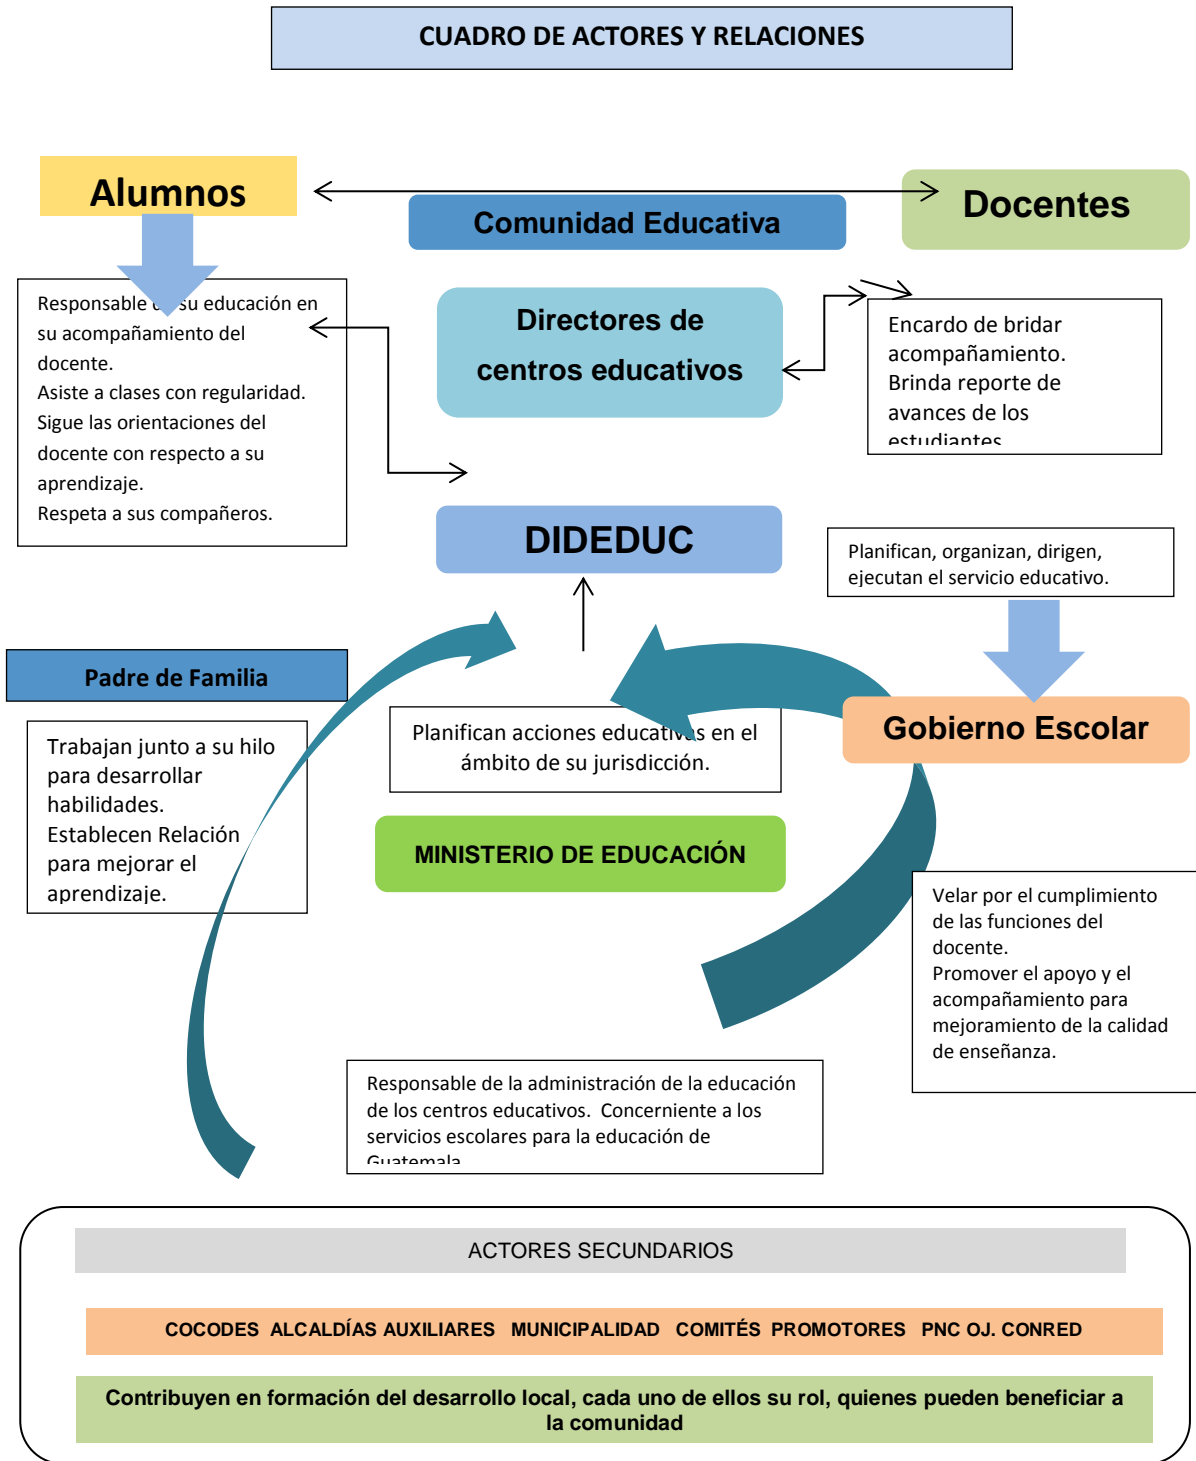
CUADRO DE ACTORES Y RELACIONES

Alumnos

Comunidad Educativa

Docentes

Responsable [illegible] su educación en su acompañamiento del docente.
Asiste a clases con regularidad.
Sigue las orientaciones del docente con respecto a su aprendizaje.
Respeta a sus compañeros.

Directores de centros educativos

Encardo de bridar acompañamiento.
Brinda reporte de avances de los estudiantes

DIDEDUC

Planifican, organizan, dirigen, ejecutan el servicio educativo.

Padre de Familia

Trabajan junto a su hilo para desarrollar habilidades.
Establecen Relación para mejorar el aprendizaje.

Planifican acciones educat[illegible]s en el ámbito de su jurisdicción.

Gobierno Escolar

MINISTERIO DE EDUCACIÓN

Velar por el cumplimiento de las funciones del docente.
Promover el apoyo y el acompañamiento para mejoramiento de la calidad de enseñanza.

Responsable de la administración de la educación de los centros educativos. Concerniente a los servicios escolares para la educación de Guatemala

ACTORES SECUNDARIOS

COCODES ALCALDÍAS AUXILIARES MUNICIPALIDAD COMITÉS PROMOTORES PNC OJ. CONRED

Contribuyen en formación del desarrollo local, cada uno de ellos su rol, quienes pueden beneficiar a la comunidad